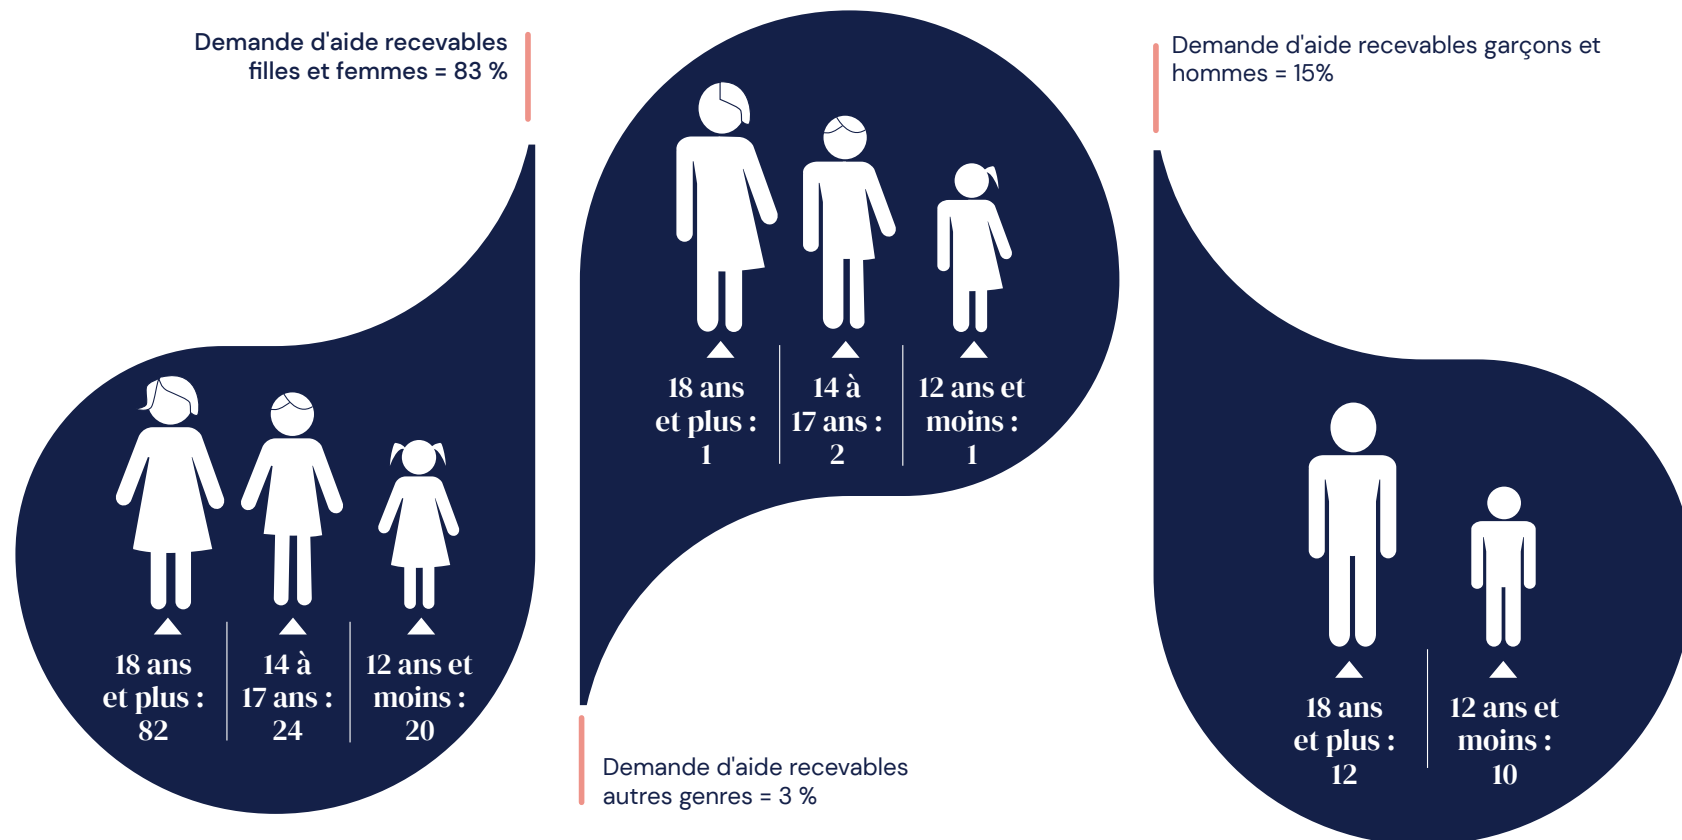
Demande d'aide recevables filles et femmes = 83 %

18 ans et plus : 82

14 à 17 ans : 24

12 ans et moins : 20

18 ans et plus : 1

14 à 17 ans : 2

12 ans et moins : 1

Demande d'aide recevables autres genres = 3 %

Demande d'aide recevables garçons et hommes = 15%

18 ans et plus : 12

12 ans et moins : 10